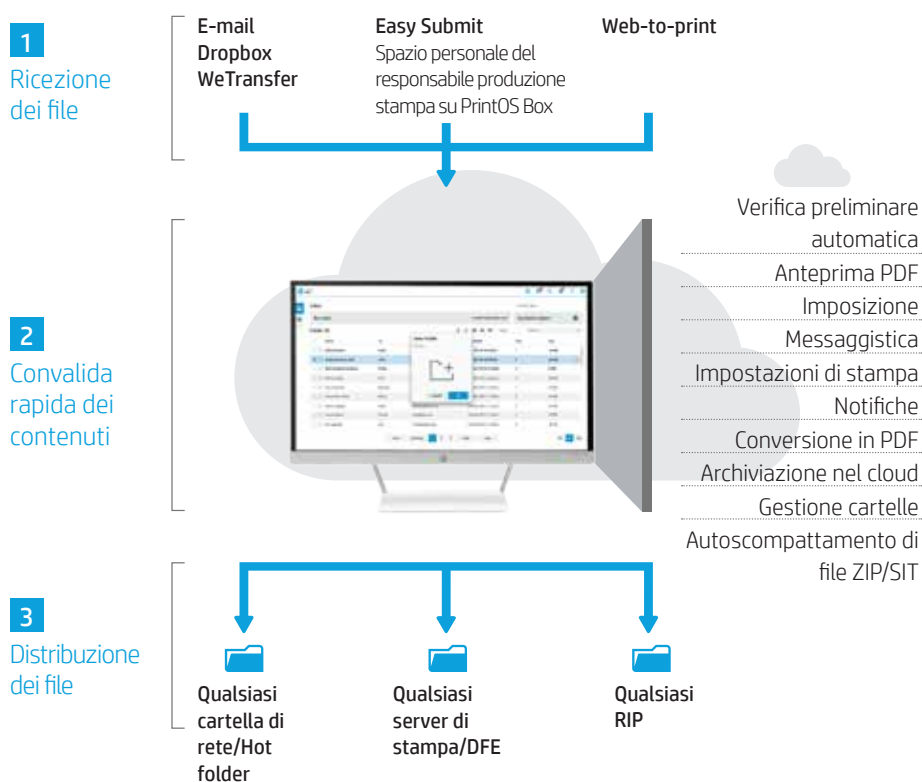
1
Ricezione dei file

E-mail
Dropbox
WeTransfer

Easy Submit
Spazio personale del responsabile produzione stampa su PrintOS Box

Web-to-print

2
Convalida rapida dei contenuti

Verifica preliminare automatica
Anteprima PDF
Imposizione
Messaggistica
Impostazioni di stampa
Notifiche
Conversione in PDF
Archiviazione nel cloud
Gestione cartelle
Autoscompattamento di file ZIP/SIT

3
Distribuzione dei file

Qualsiasi cartella di rete/Hot folder

Qualsiasi server di stampa/DFE

Qualsiasi RIP